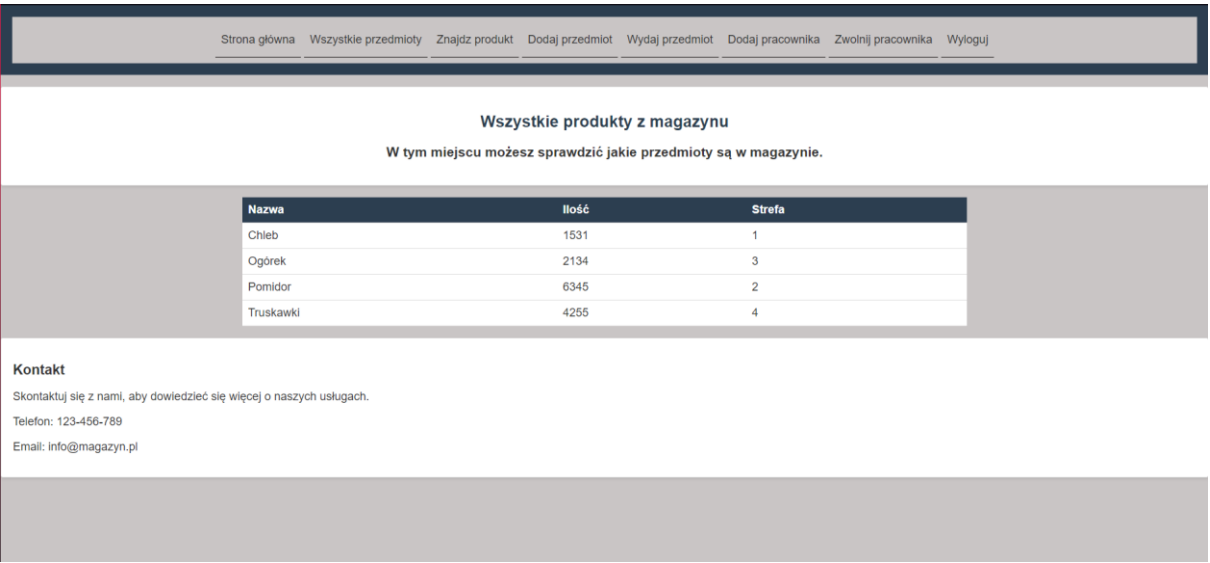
Strona główna Wszystkie przedmioty Znajdz produkt Dodaj przedmiot Wydaj przedmiot Dodaj pracownika Zwolnij pracownika Wyloguj

Wszystkie produkty z magazynu

W tym miejscu możesz sprawdzić jakie przedmioty są w magazynie.

| Nazwa | Ilość | Strefa |
|---|---|---|
| Chleb | 1531 | 1 |
| Ogórek | 2134 | 3 |
| Pomidor | 6345 | 2 |
| Truskawki | 4255 | 4 |

Kontakt

Skontaktuj się z nami, aby dowiedzieć się więcej o naszych usługach.

Telefon: 123-456-789

Email: info@magazyn.pl